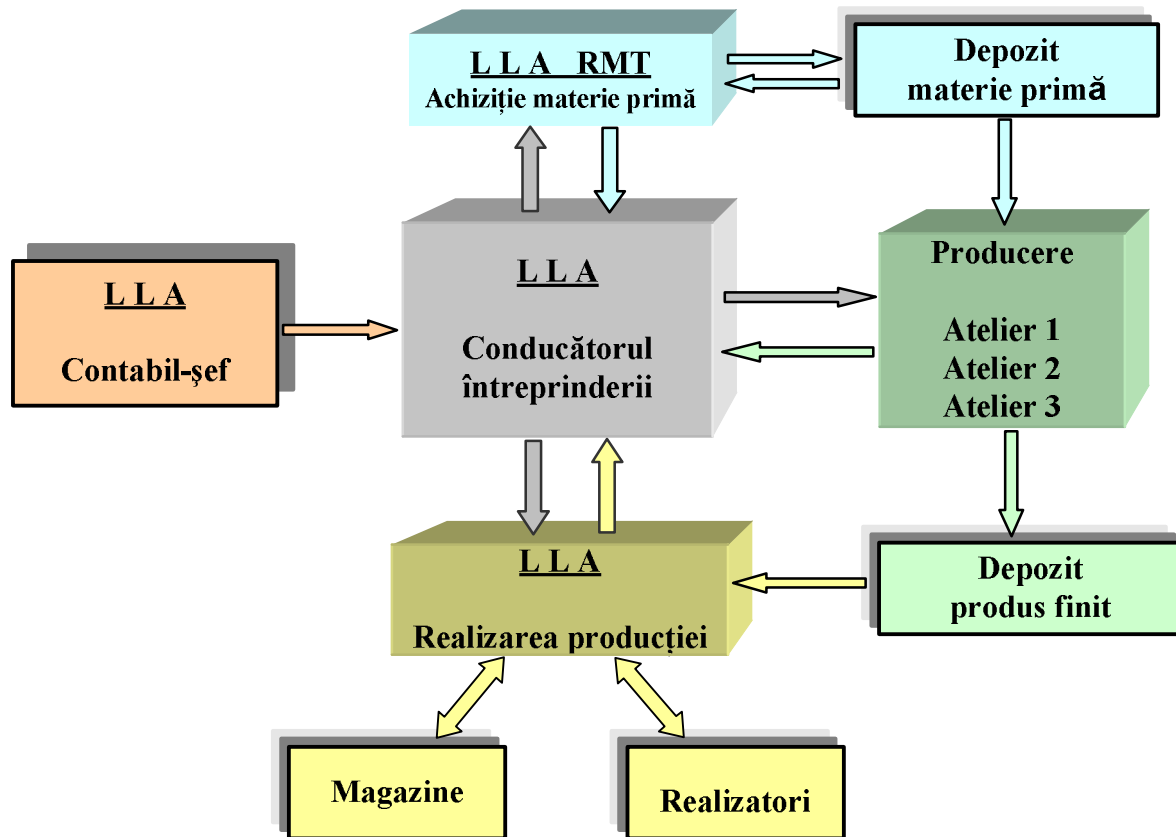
L L A RMT
Achiziție materie primă

Depozit
materie primă

L L A
Contabil-șef

L L A

Conducătorul
întreprinderii

Producere

Atelier 1
Atelier 2
Atelier 3

L L A

Realizarea producției

Depozit
produs finit

Magazine

Realizatori